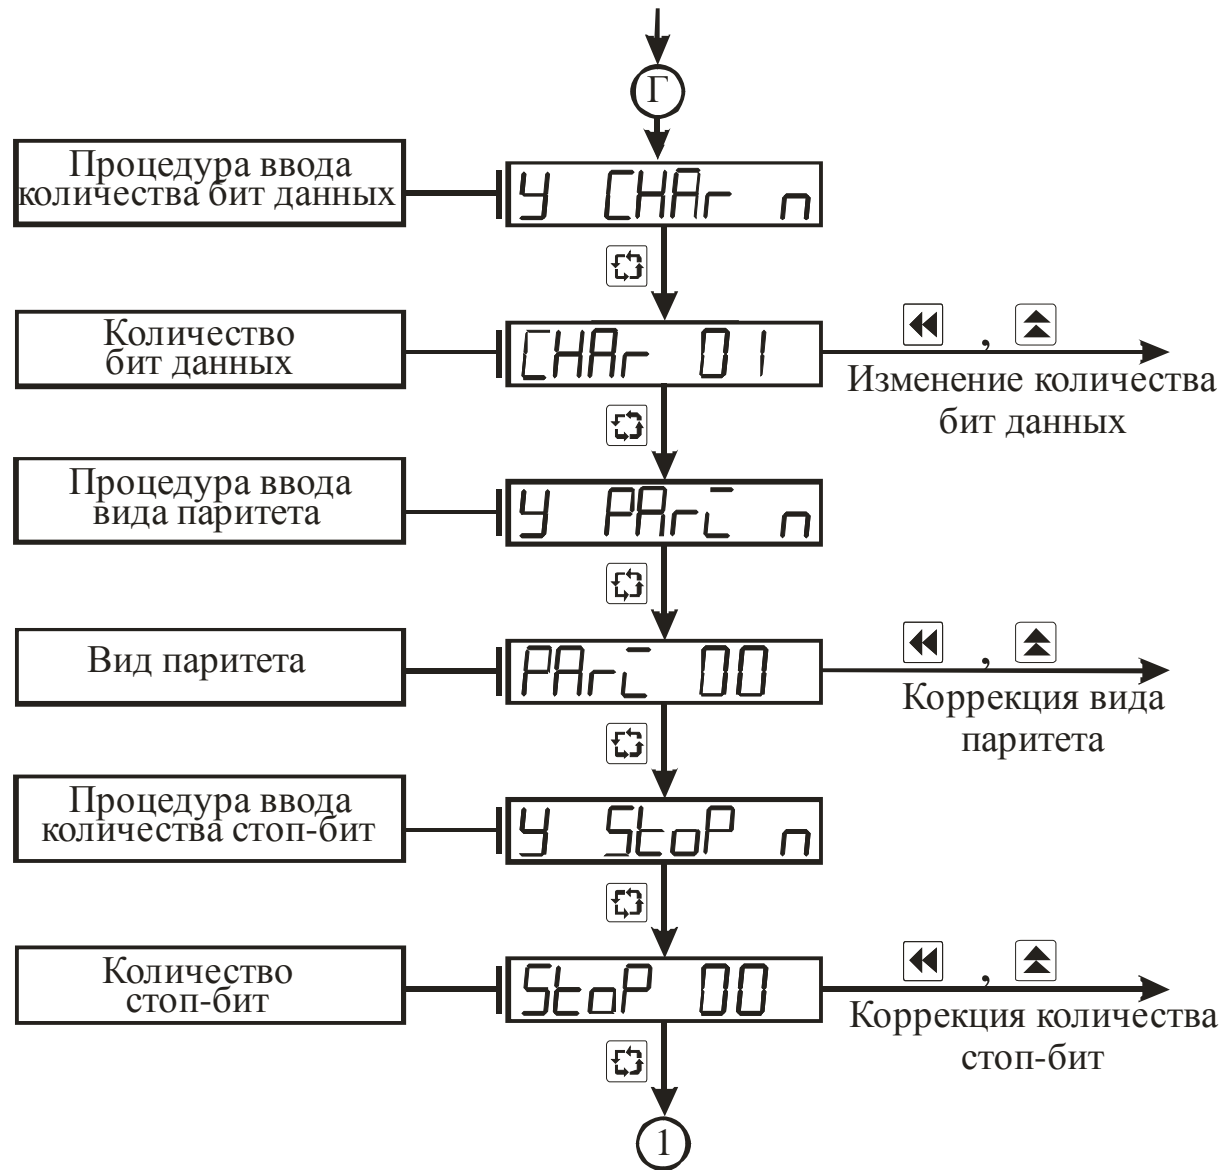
Г

Процедура ввода количества бит данных

Y CHAr n

Количество бит данных

CHAr 01

,

Изменение количества бит данных

Процедура ввода вида паритета

Y PAri n

Вид паритета

PAri 00

,

Коррекция вида паритета

Процедура ввода количества стоп-бит

Y StoP n

Количество стоп-бит

StoP 00

,

Коррекция количества стоп-бит

1